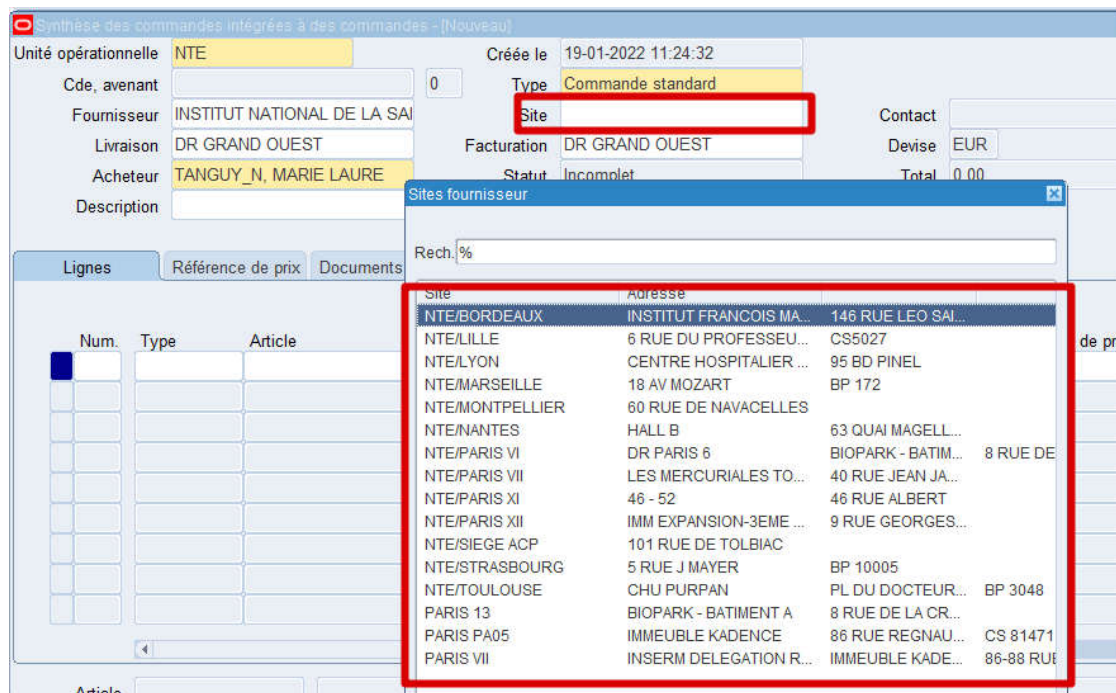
Synthèse des commandes intégrées à des commandes - [Nouveau]

Unité opérationnelle NTE
Créée le 19-01-2022 11:24:32
Cde, avenant 0
Type Commande standard
Fournisseur INSTITUT NATIONAL DE LA SAI
Site
Contact
Livraison DR GRAND OUEST
Facturation DR GRAND OUEST
Devise EUR
Acheteur TANGUY_N, MARIE LAURE
Statut Incomplet
Total 0,00
Description

Lignes | Référence de prix | Documents

Num. Type Article de pr

Article

Sites fournisseur

Rech. %

| Site | Adresse | | |
|---|---|---|---|
| NTE/BORDEAUX | INSTITUT FRANCOIS MA... | 146 RUE LEO SAI... | |
| NTE/LILLE | 6 RUE DU PROFESSEU... | CS5027 | |
| NTE/LYON | CENTRE HOSPITALIER ... | 95 BD PINEL | |
| NTE/MARSEILLE | 18 AV MOZART | BP 172 | |
| NTE/MONTPELLIER | 60 RUE DE NAVACELLES | | |
| NTE/NANTES | HALL B | 63 QUAI MAGELL... | |
| NTE/PARIS VI | DR PARIS 6 | BIOPARK - BATIM... | 8 RUE DE |
| NTE/PARIS VII | LES MERCURIALES TO... | 40 RUE JEAN JA... | |
| NTE/PARIS XI | 46 - 52 | 46 RUE ALBERT | |
| NTE/PARIS XII | IMM EXPANSION-3EME ... | 9 RUE GEORGES... | |
| NTE/SIEGE ACP | 101 RUE DE TOLBIAC | | |
| NTE/STRASBOURG | 5 RUE J MAYER | BP 10005 | |
| NTE/TOULOUSE | CHU PURPAN | PL DU DOCTEUR... | BP 3048 |
| PARIS 13 | BIOPARK - BATIMENT A | 8 RUE DE LA CR... | |
| PARIS PA05 | IMMEUBLE KADENCE | 86 RUE REGNAU... | CS 81471 |
| PARIS VII | INSERM DELEGATION R... | IMMEUBLE KADE... | 86-88 RUE |